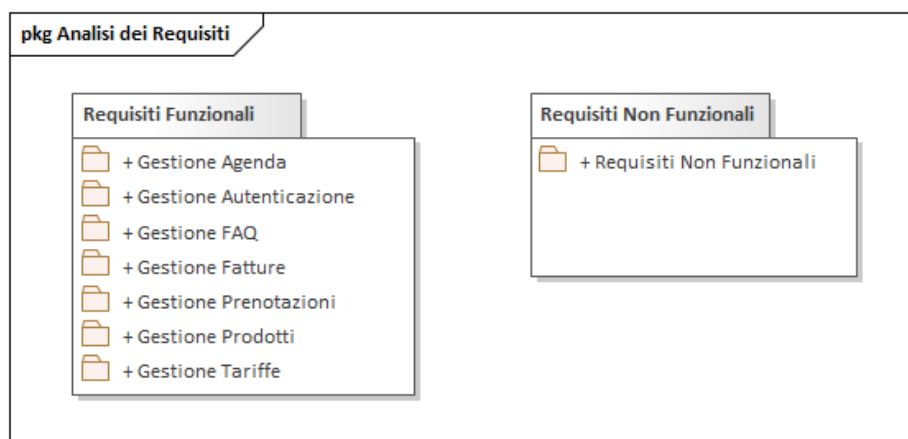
pkg Analisi dei Requisiti

Requisiti Funzionali

+ Gestione Agenda
+ Gestione Autenticazione
+ Gestione FAQ
+ Gestione Fatture
+ Gestione Prenotazioni
+ Gestione Prodotti
+ Gestione Tariffe

Requisiti Non Funzionali

+ Requisiti Non Funzionali